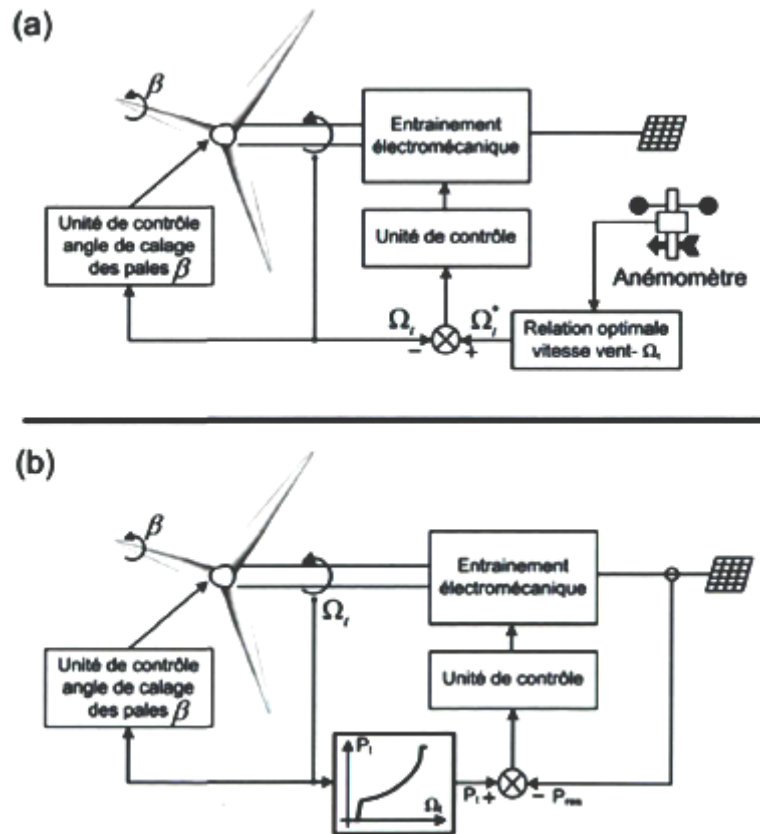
(a)

$\beta$

Entrainement électromécanique

Unité de contrôle angle de calage des pales $\beta$

Unité de contrôle

Anémomètre

$\Omega_t$

$\Omega_t^*$

$-$ $+$

Relation optimale vitesse vent- $\Omega_t$

(b)

$\beta$

Entrainement électromécanique

$\Omega_t$

Unité de contrôle angle de calage des pales $\beta$

Unité de contrôle

$P_t$

$\Omega_t$

$P_t$ $+$

$-$ $P_{mes}$